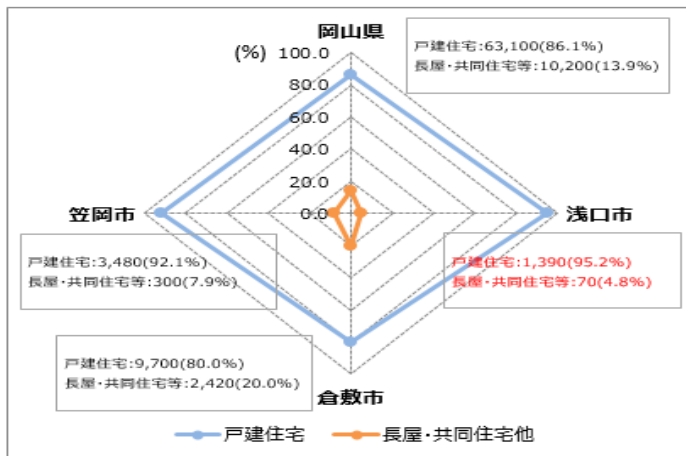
岡山県

(%) 100.0
80.0
60.0
40.0
20.0
0.0

戸建住宅:63,100(86.1%)
長屋・共同住宅等:10,200(13.9%)

笠岡市

浅口市

戸建住宅:3,480(92.1%)
長屋・共同住宅等:300(7.9%)

戸建住宅:1,390(95.2%)
長屋・共同住宅等:70(4.8%)

戸建住宅:9,700(80.0%)
長屋・共同住宅等:2,420(20.0%)

倉敷市

戸建住宅
長屋・共同住宅他